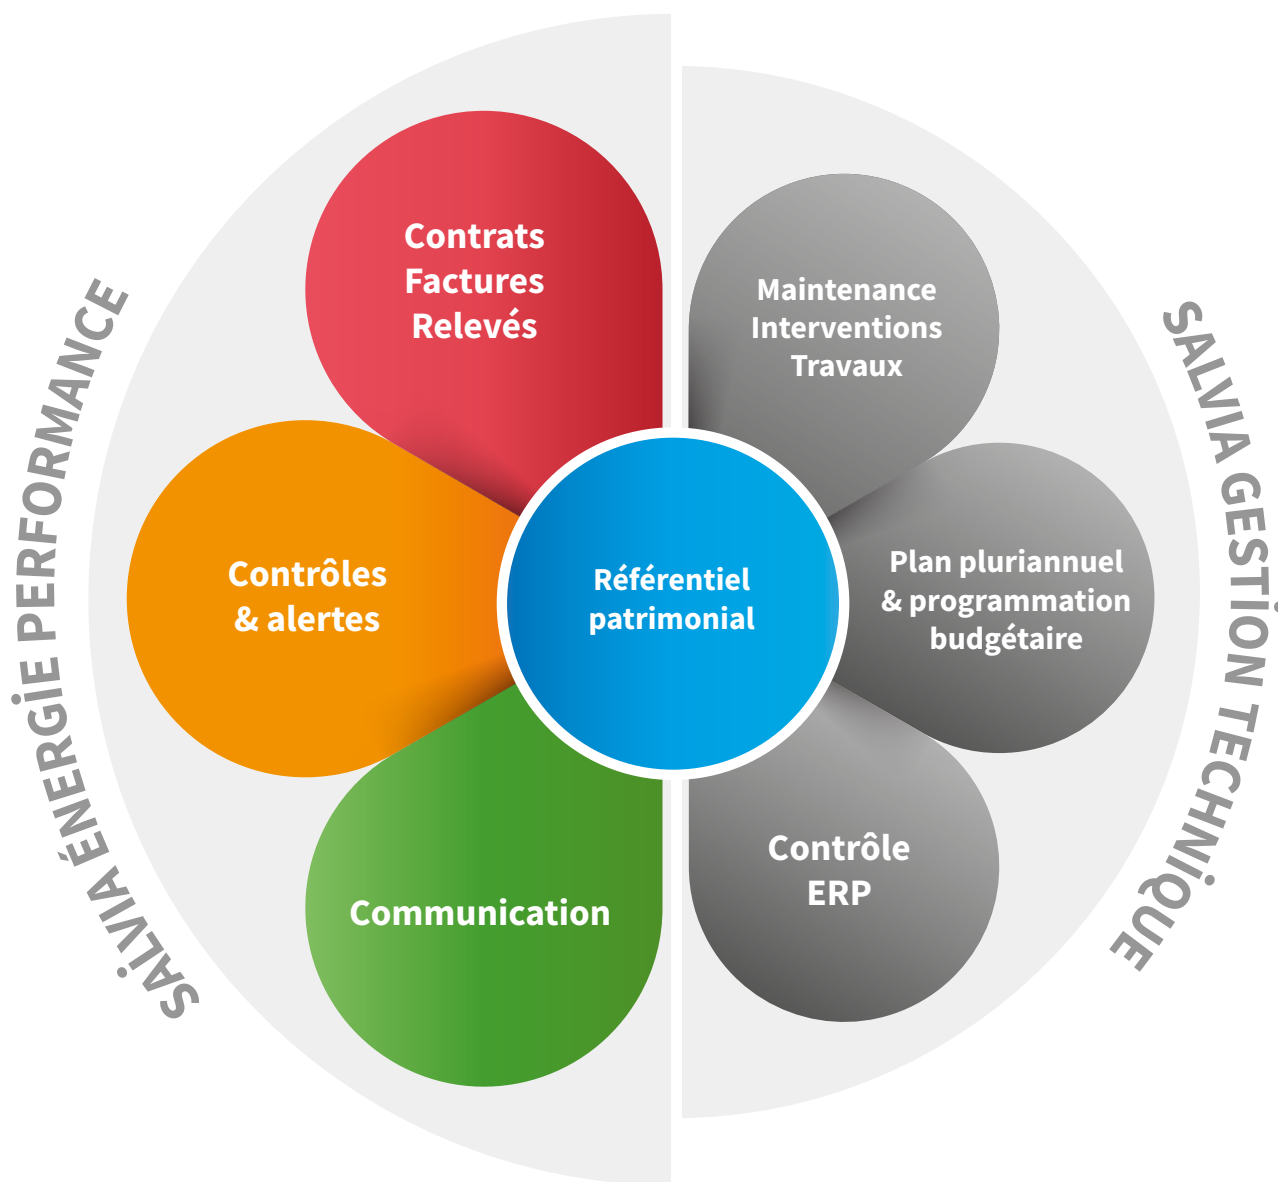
SALVIA ÉNERGIE PERFORMANCE

Contrats
Factures
Relevés

Contrôles
& alertes

Communication

Référentiel
patrimonial

SALVIA GESTION TECHNIQUE

Maintenance
Interventions
Travaux

Plan pluriannuel
& programmation
budgétaire

Contrôle
ERP